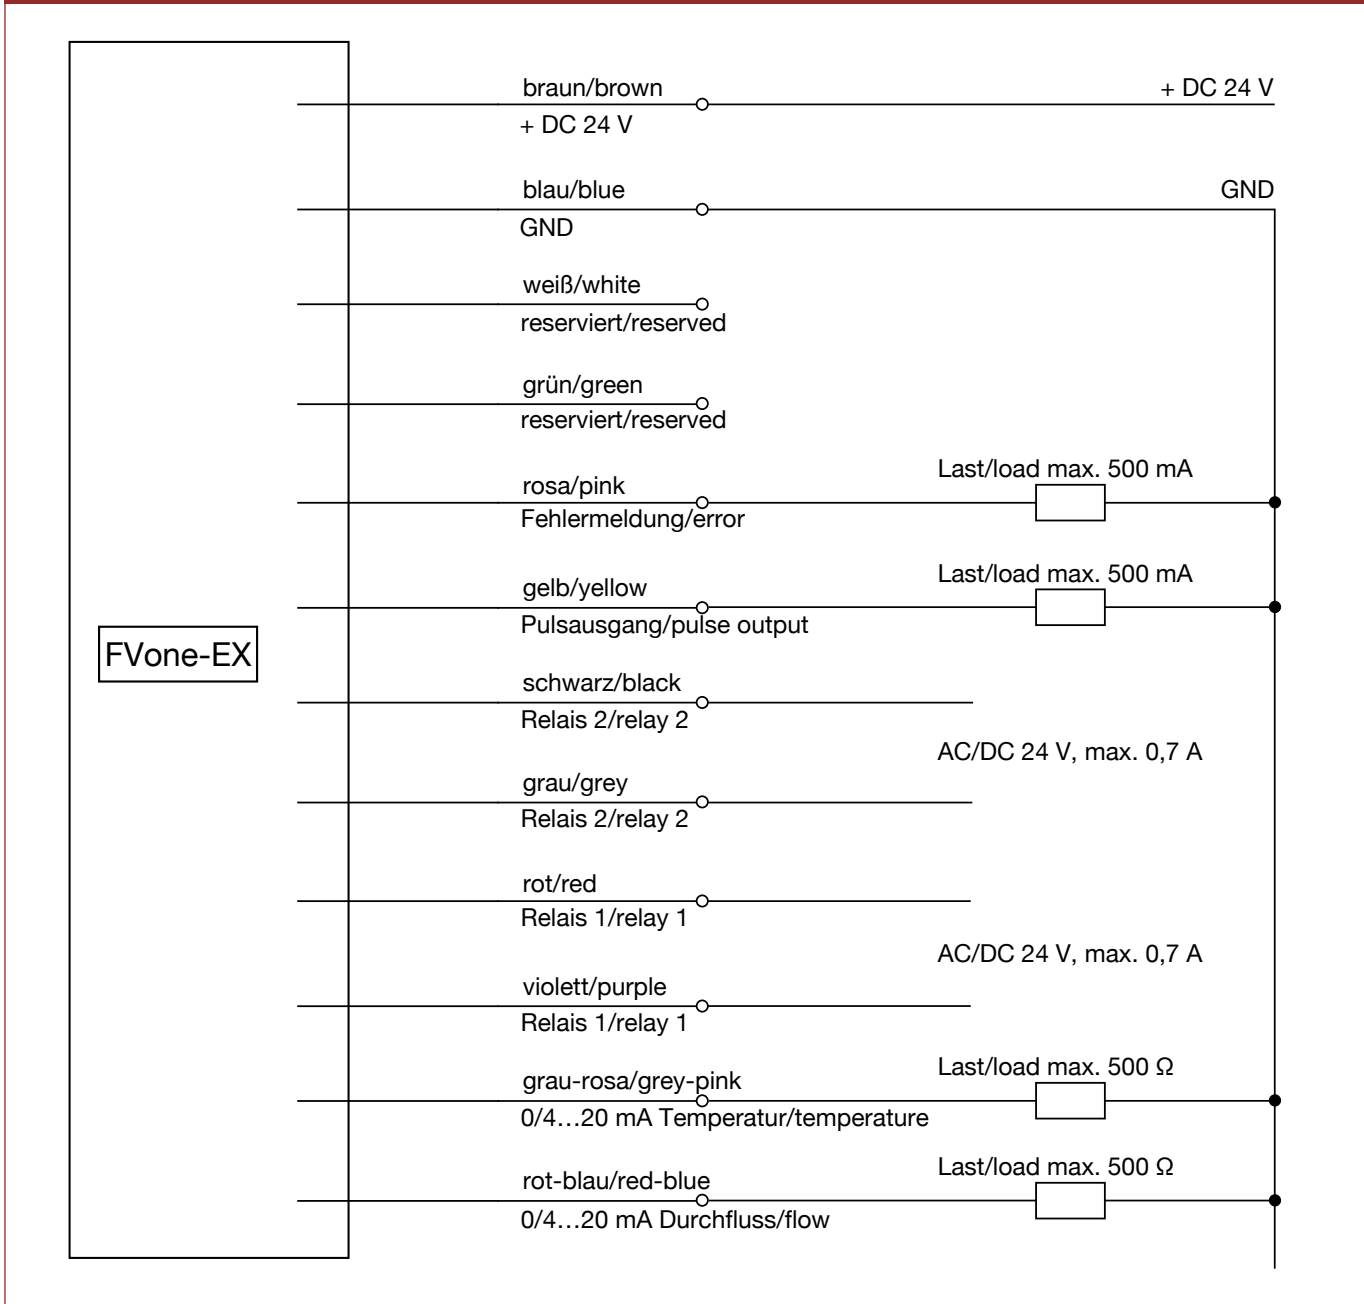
FVone-EX

braun/brown
+ DC 24 V
+ DC 24 V

blau/blue
GND
GND

weiß/white
reserviert/reserved

grün/green
reserviert/reserved

rosa/pink
Fehlermeldung/error
Last/load max. 500 mA

gelb/yellow
Pulsausgang/pulse output
Last/load max. 500 mA

schwarz/black
Relais 2/relay 2

AC/DC 24 V, max. 0,7 A

grau/grey
Relais 2/relay 2

rot/red
Relais 1/relay 1

AC/DC 24 V, max. 0,7 A

violett/purple
Relais 1/relay 1

grau-rosa/grey-pink
0/4…20 mA Temperatur/temperature
Last/load max. 500 Ω

rot-blau/red-blue
0/4…20 mA Durchfluss/flow
Last/load max. 500 Ω